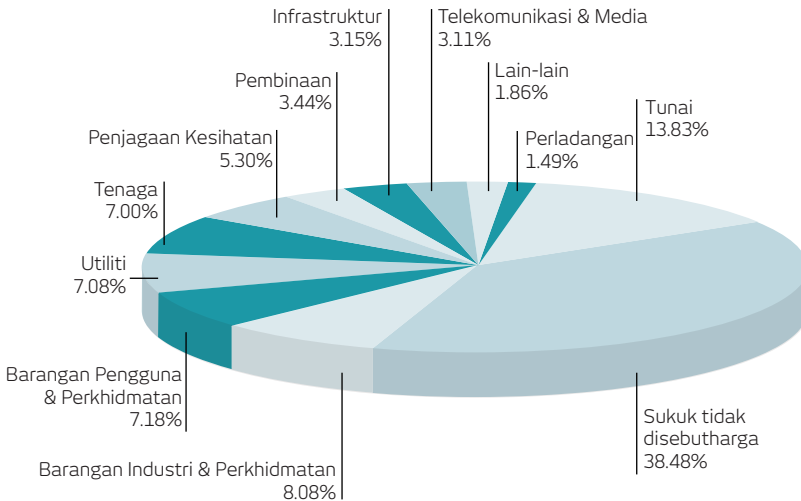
Infrastruktur
3.15%

Telekomunikasi & Media
3.11%

Lain-lain
1.86%

Pembinaan
3.44%

Tunai
13.83%

Perladangan
1.49%

Penjagaan Kesihatan
5.30%

Tenaga
7.00%

Utiliti
7.08%

Barangan Pengguna & Perkhidmatan
7.18%

Sukuk tidak disebutharga
38.48%

Barangan Industri & Perkhidmatan
8.08%